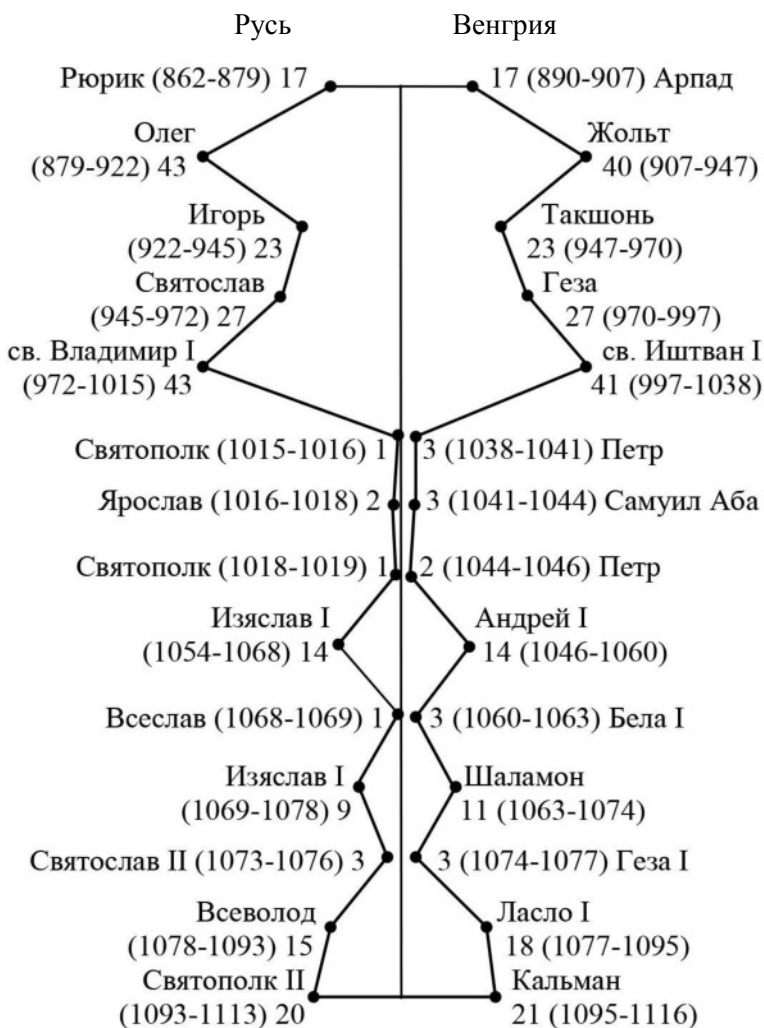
Русь

Венгрия

Рюрик (862-879) 17

17 (890-907) Арпад

Олег (879-922) 43

Жольт 40 (907-947)

Игорь (922-945) 23

Такшонь 23 (947-970)

Святослав (945-972) 27

Геза 27 (970-997)

св. Владимир I (972-1015) 43

св. Иштван I 41 (997-1038)

Святополк (1015-1016) 1

3 (1038-1041) Петр

Ярослав (1016-1018) 2

3 (1041-1044) Самуил Аба

Святополк (1018-1019) 1

2 (1044-1046) Петр

Изяслав I (1054-1068) 14

Андрей I 14 (1046-1060)

Всеслав (1068-1069) 1

3 (1060-1063) Бела I

Изяслав I (1069-1078) 9

Шаламон 11 (1063-1074)

Святослав II (1073-1076) 3

3 (1074-1077) Геза I

Всеволод (1078-1093) 15

Ласло I 18 (1077-1095)

Святополк II (1093-1113) 20

Кальман 21 (1095-1116)